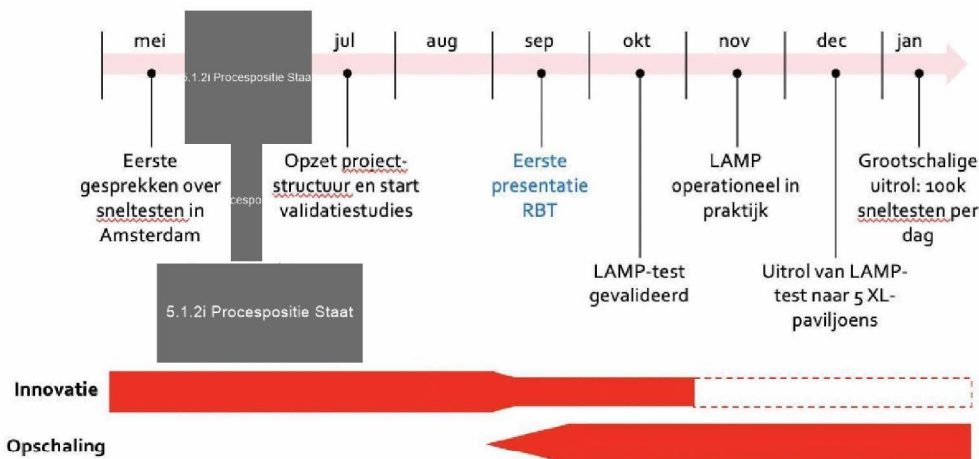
mei

5.1.2i Procespositie Staat

jul

aug

sep

okt

nov

dec

jan

Eerste gesprekken over sneltesten in Amsterdam

cespo

Opzet projectstructuur en start validatiestudies

Eerste presentatie RBT

LAMP operationeel in praktijk

Grootschalige uitrol: 100k sneltesten per dag

5.1.2i Procespositie Staat

LAMP-test gevalideerd

Uitrol van LAMP-test naar 5 XL-paviljoens

Innovatie

Opschaling